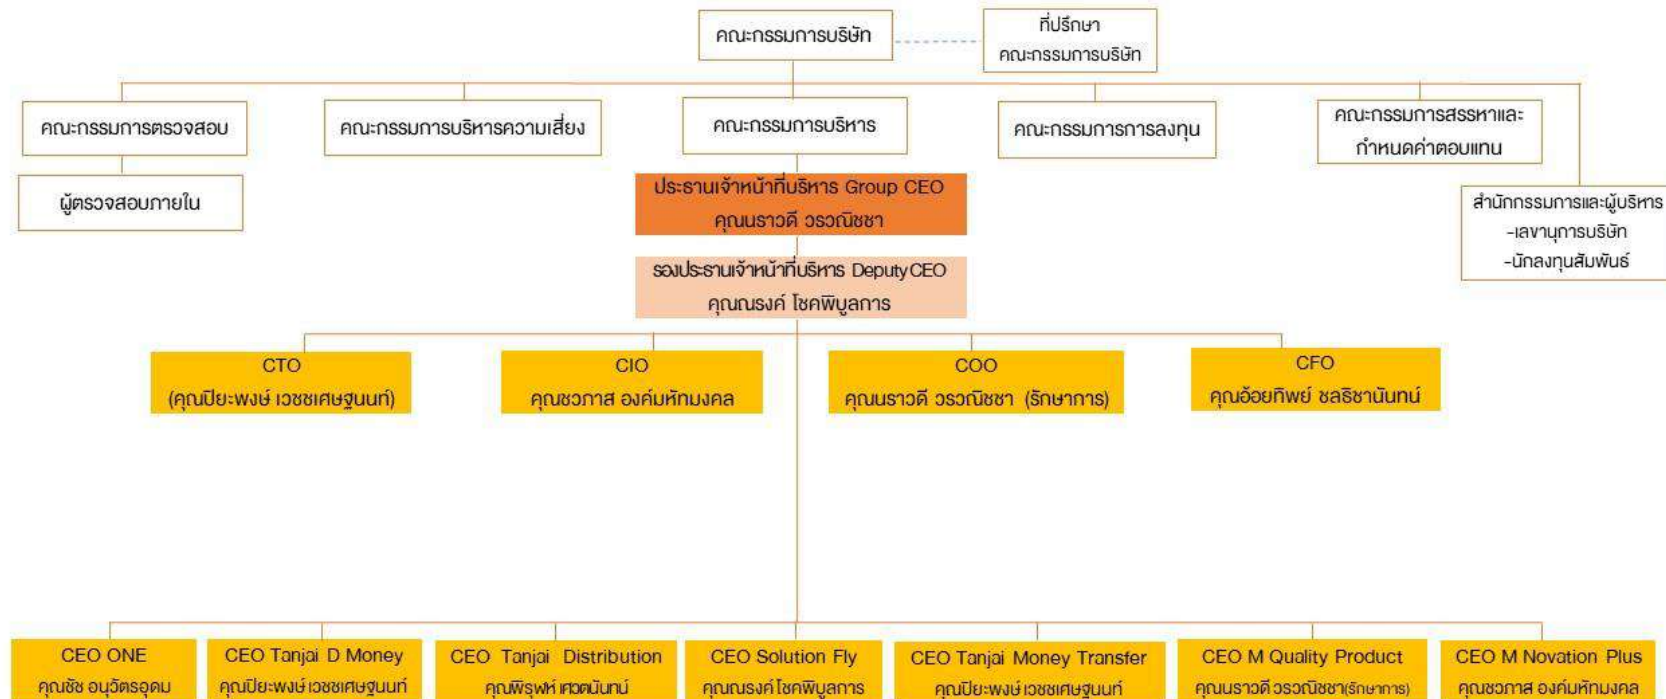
คณะกรรมการบริษัท

ที่ปรึกษา
คณะกรรมการบริษัท

คณะกรรมการตรวจสอบ

ผู้ตรวจสอบภายใน

คณะกรรมการบริหารความเสี่ยง

คณะกรรมการบริหาร

คณะกรรมการการลงทุน

คณะกรรมการสรรหาและ
กำหนดค่าตอบแทน

สำนักกรรมการและผู้บริหาร
-เลขานุการบริษัท
-นักลงทุนสัมพันธ์

ประธานเจ้าหน้าที่บริหาร Group CEO
คุณนราวดี วรวณิชชา

รองประธานเจ้าหน้าที่บริหาร Deputy CEO
คุณณรงค์ โชคพิบูลการ

CTO
(คุณปิยะพงษ์ เวชชเศษฐนนท์)

CIO
คุณชวภาส องค์มหัทมงคล

COO
คุณนราวดี วรวณิชชา (รักษาการ)

CFO
คุณอ้อยทิพย์ ชลธิชานันทน์

CEO ONE
คุณชัช อนุวัตรอุดม

CEO Tanjai D Money
คุณปิยะพงษ์ เวชชเศษฐนนท์

CEO Tanjai Distribution
คุณพิรุฬห์ เศวตนันทน์

CEO Solution Fly
คุณณรงค์ โชคพิบูลการ

CEO Tanjai Money Transfer
คุณปิยะพงษ์ เวชชเศษฐนนท์

CEO M Quality Product
คุณนราวดี วรวณิชชา(รักษาการ)

CEO M Novation Plus
คุณชวภาส องค์มหัทมงคล